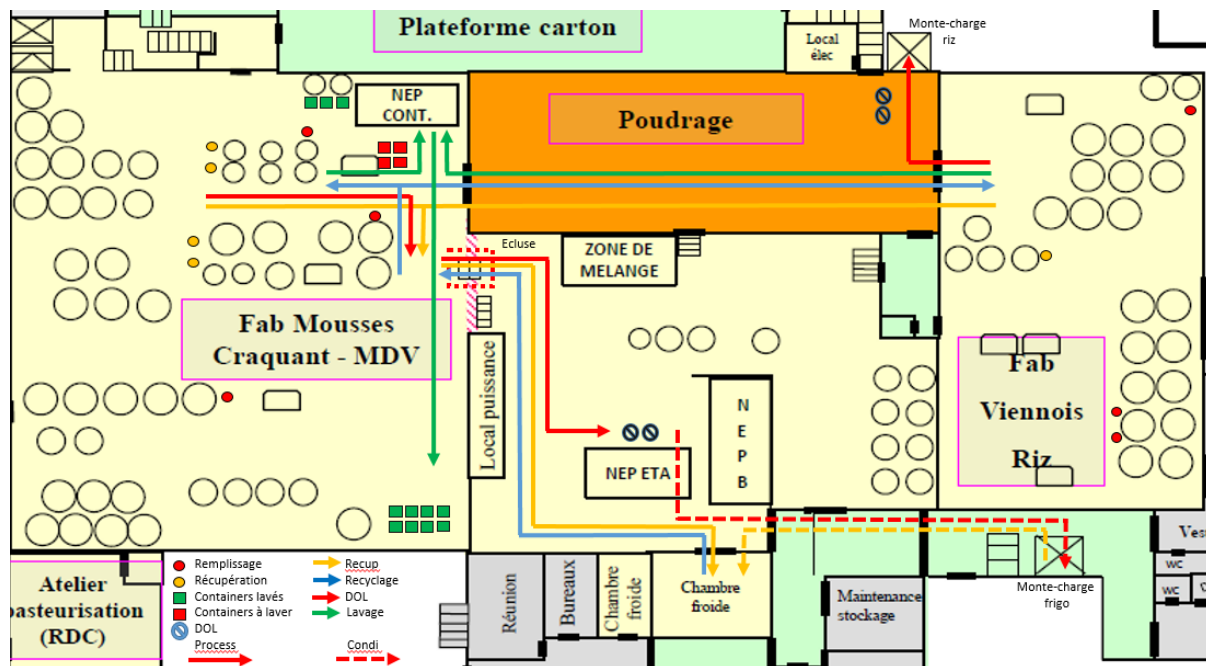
Plateforme carton

Local élec

Monte-charge riz

NEP CONT.

Poudrage

Ecluse

ZONE DE MELANGE

Fab Mousses Craquant - MDV

Local puissance

NEP ETA

N E P B

Fab Viennois Riz

Atelier pasteurisation (RDC)

Remplissage
Récupération
Containers lavés
Containers à laver
DOL
Process
Recup
Recyclage
DOL
Lavage
Condi

Réunion

Bureaux

Chambre froide

Chambre froide

Maintenance stockage

Monte-charge frigo

Ves

WC

WC